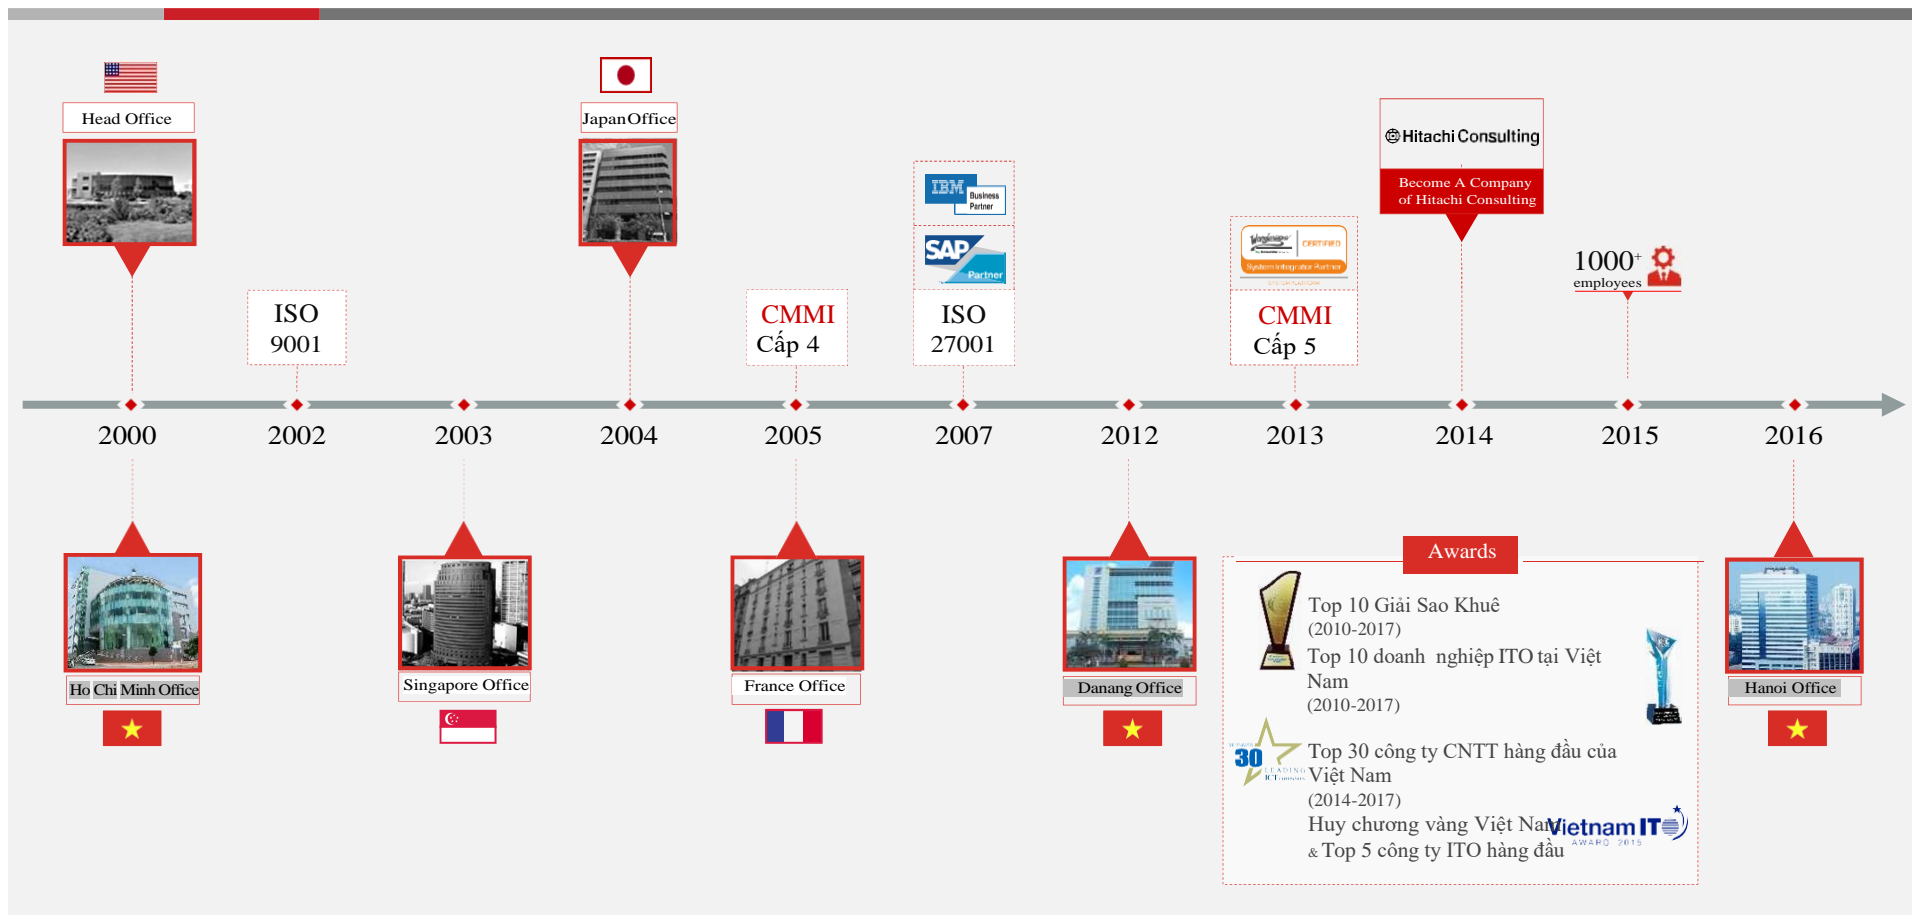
Head Office

JapanOffice

IBM Business Partner

SAP Partner

Hitachi Consulting

Become A Company of Hitachi Consulting

CERTIFIED System Integrator Partner

ISO 9001

CMMI Cấp 4

ISO 27001

CMMI Cấp 5

$1000^+$ employees

2000 2002 2003 2004 2005 2007 2012 2013 2014 2015 2016

Ho Chi Minh Office

Singapore Office

France Office

Danang Office

Awards

Top 10 Giải Sao Khuê (2010-2017)

Top 10 doanh nghiệp ITO tại Việt Nam (2010-2017)

30 LEADING ICT

Top 30 công ty CNTT hàng đầu của Việt Nam (2014-2017)

Huy chương vàng Việt Nam & Top 5 công ty ITO hàng đầu

VietnamIT AWARD 2015

Hanoi Office